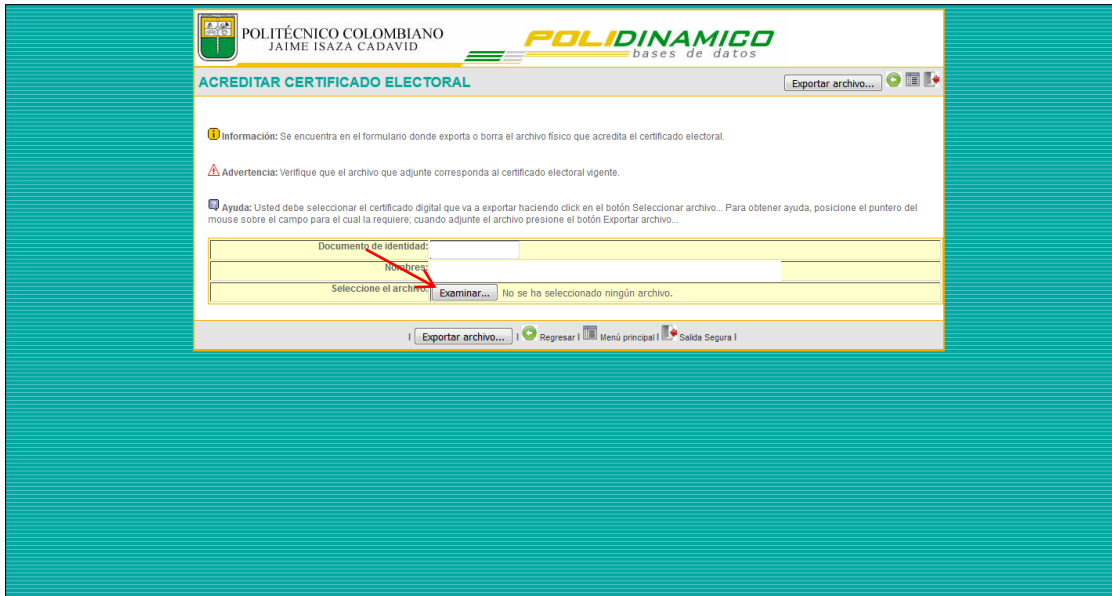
POLITÉCNICO COLOMBIANO
JAIME ISAZA CADAVID

POLIDINAMICO
bases de datos

ACREDITAR CERTIFICADO ELECTORAL

Exportar archivo...

Información: Se encuentra en el formulario donde exporta o borra el archivo físico que acredita el certificado electoral.

Advertencia: Verifique que el archivo que adjunte corresponda al certificado electoral vigente.

Ayuda: Usted debe seleccionar el certificado digital que va a exportar haciendo click en el botón Seleccionar archivo... Para obtener ayuda, posicione el puntero del mouse sobre el campo para el cual la requiere; cuando adjunte el archivo presione el botón Exportar archivo...

| | |
|---|---|
| Documento de identidad: | |
| Nombres: | |
| Seleccione el archivo: | Examinar... No se ha seleccionado ningún archivo. |

| Exportar archivo... | Regresar | Menú principal | Salida Segura |